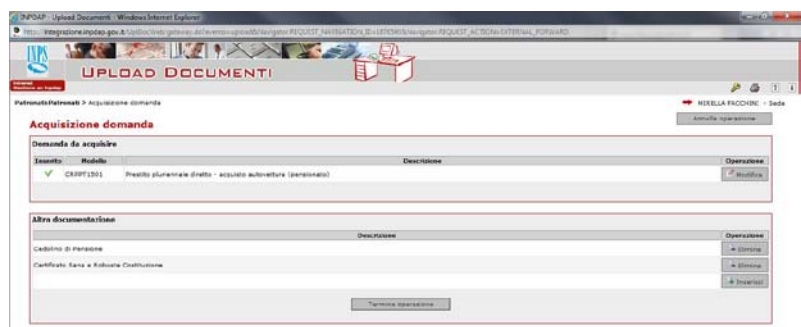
INPDAP - Upload Documenti - Windows Internet Explorer

http://integrazione.inpdap.gov.it/UpDoc/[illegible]

INPS

UPLOAD DOCUMENTI

Patronati\Patronati > Acquisizione domanda

NIRELLA FACCHINI - Sede

Annulla operazione

Acquisizione domanda

Demanda da acquisire

| Inserito | Modello | Descrizione | Operazione |
|---|---|---|---|
| ✓ | CRPPT1501 | Prestito pluriennale diretto - acquisto autovettura (pensionato) | Modifica |

Altra documentazione

| Descrizione | Operazione |
|---|---|
| Cedolino di Pensione | Elimina |
| Certificato Sana e Robusta Costituzione | Elimina |
| | Inserisci |

Termina operazione